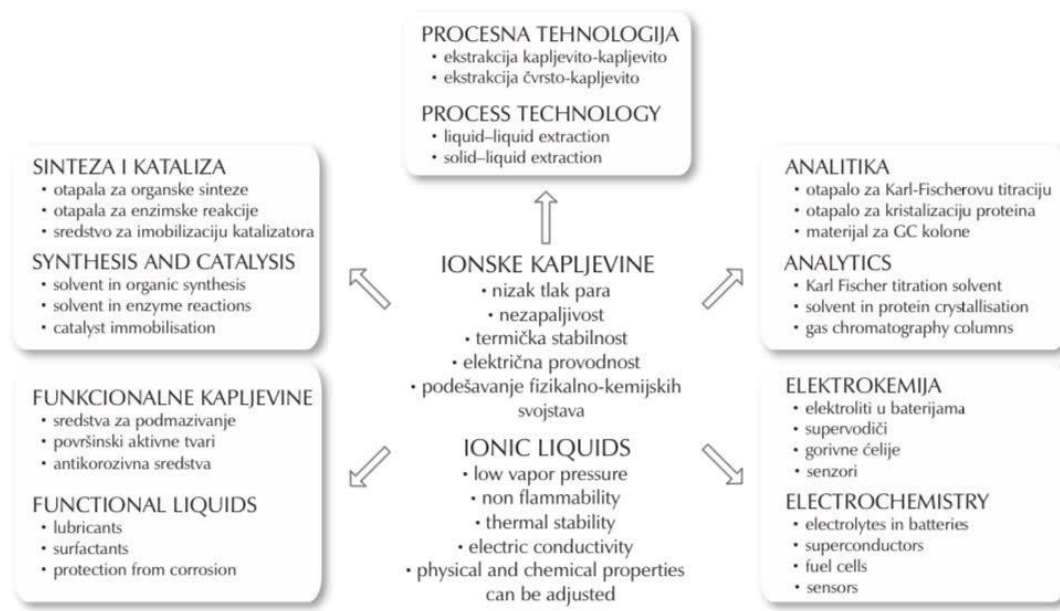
PROCESNA TEHNOLOGIJA
• ekstrakcija kapljevito-kapljevito
• ekstrakcija čvrsto-kapljevito

PROCESS TECHNOLOGY
• liquid–liquid extraction
• solid–liquid extraction

SINTEZA I KATALIZA
• otapala za organske sinteze
• otapala za enzimske reakcije
• sredstvo za imobilizaciju katalizatora

SYNTHESIS AND CATALYSIS
• solvent in organic synthesis
• solvent in enzyme reactions
• catalyst immobilisation

IONSKE KAPLJEVINE
• nizak tlak para
• nezapaljivost
• termička stabilnost
• električna provodnost
• podešavanje fizikalno-kemijskih svojstava

IONIC LIQUIDS
• low vapor pressure
• non flammability
• thermal stability
• electric conductivity
• physical and chemical properties can be adjusted

ANALITIKA
• otapalo za Karl-Fischerovu titraciju
• otapalo za kristalizaciju proteina
• materijal za GC kolone

ANALYTICS
• Karl Fischer titration solvent
• solvent in protein crystallisation
• gas chromatography columns

FUNKCIONALNE KAPLJEVINE
• sredstva za podmazivanje
• površinski aktivne tvari
• antikorozivna sredstva

FUNCTIONAL LIQUIDS
• lubricants
• surfactants
• protection from corrosion

ELEKTROKEMIJA
• elektroliti u baterijama
• supervodiči
• gorivne ćelije
• senzori

ELECTROCHEMISTRY
• electrolytes in batteries
• superconductors
• fuel cells
• sensors